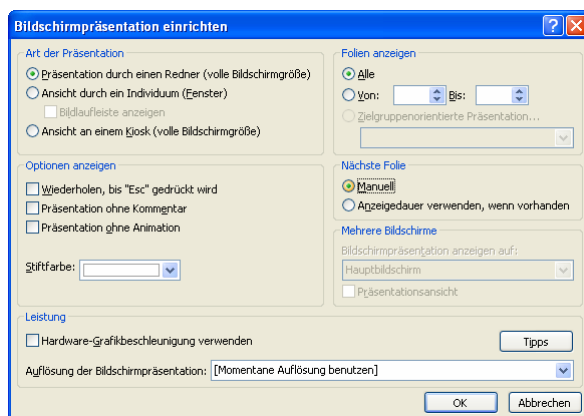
Bildschirmpräsentation einrichten

Art der Präsentation
Präsentation durch einen Redner (volle Bildschirmgröße)
Ansicht durch ein Individuum (Fenster)
Bildlaufleiste anzeigen
Ansicht an einem Kiosk (volle Bildschirmgröße)

Folien anzeigen
Alle
Von:
Bis:
Zielgruppenorientierte Präsentation...

Optionen anzeigen
Wiederholen, bis "Esc" gedrückt wird
Präsentation ohne Kommentar
Präsentation ohne Animation

Stiftfarbe:

Nächste Folie
Manuell
Anzeigedauer verwenden, wenn vorhanden

Mehrere Bildschirme
Bildschirmpräsentation anzeigen auf:
Hauptbildschirm
Präsentationsansicht

Leistung
Hardware-Grafikbeschleunigung verwenden
Tipps
Auflösung der Bildschirmpräsentation: [Momentane Auflösung benutzen]

OK
Abbrechen